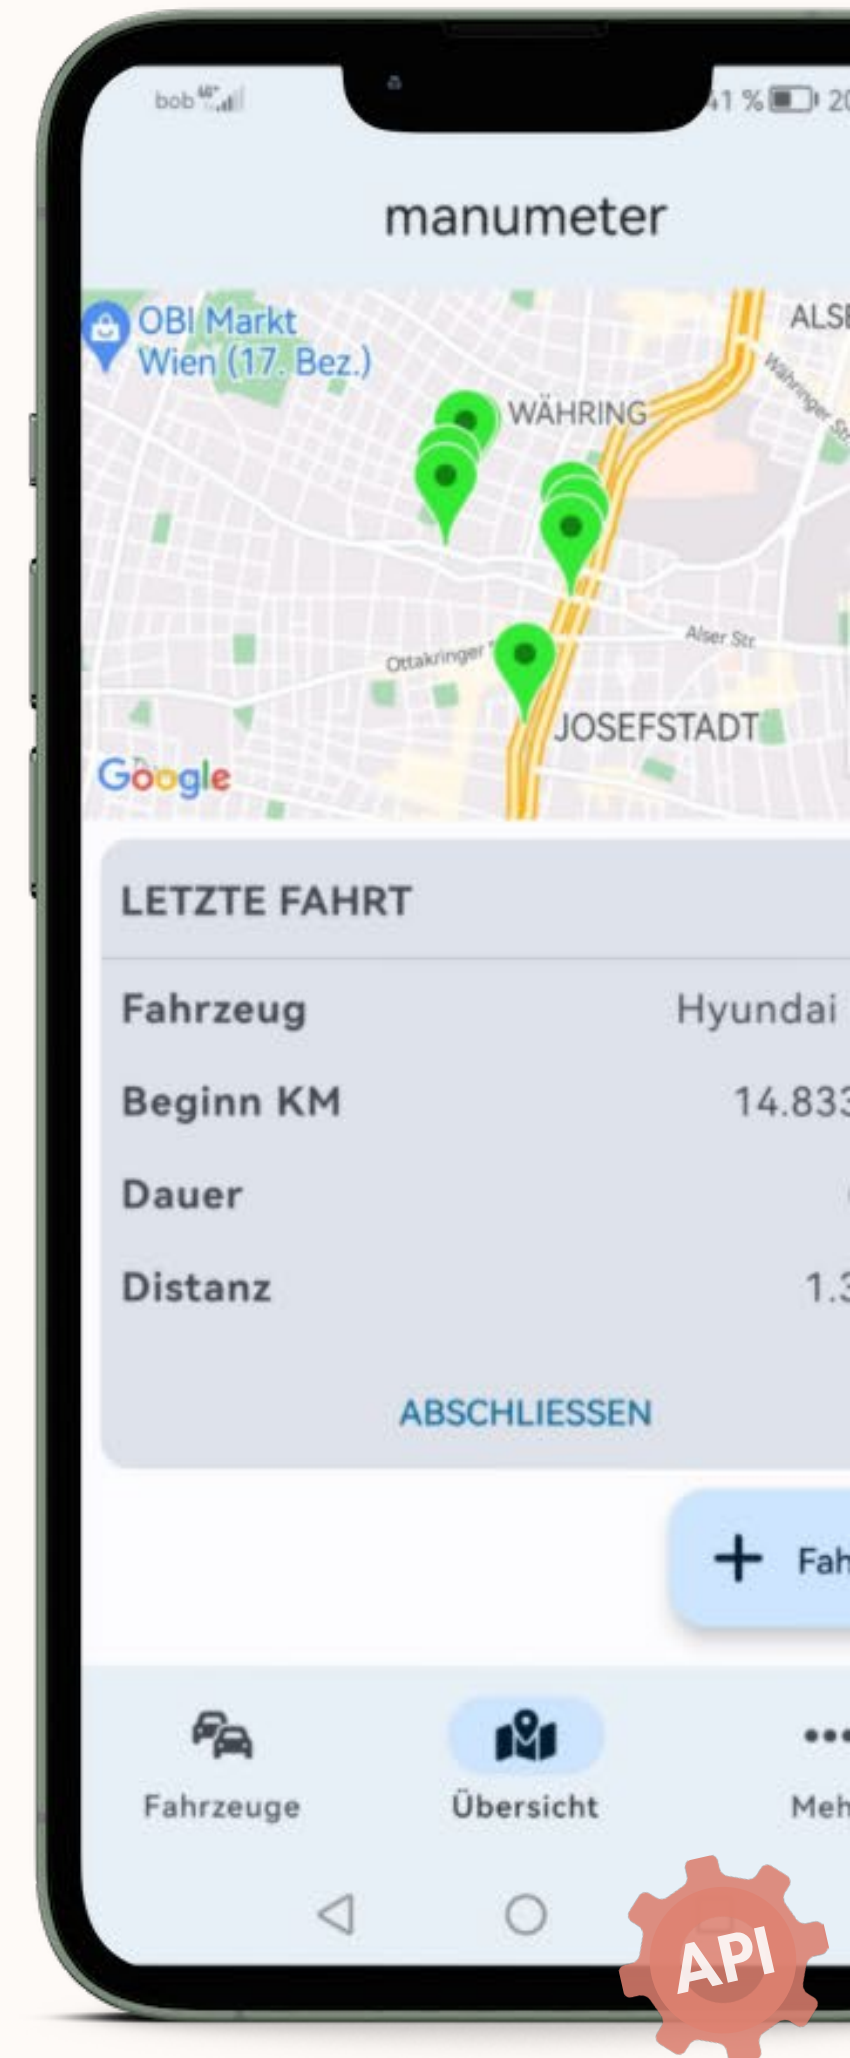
bob 4G

41 % 20

manumeter

OBI Markt Wien (17. Bez.)

ALSE

WÄHRING

Währinger Str

Alser Str.

Ottakringer

JOSEFSTADT

Google

LETZTE FAHRT

| Fahrzeug | Hyundai |
|---|---|
| Beginn KM | 14.833 |
| Dauer | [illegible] |
| Distanz | 1.3 |

ABSCHLIESSEN

+ Fah

Fahrzeuge

Übersicht

Meh

API